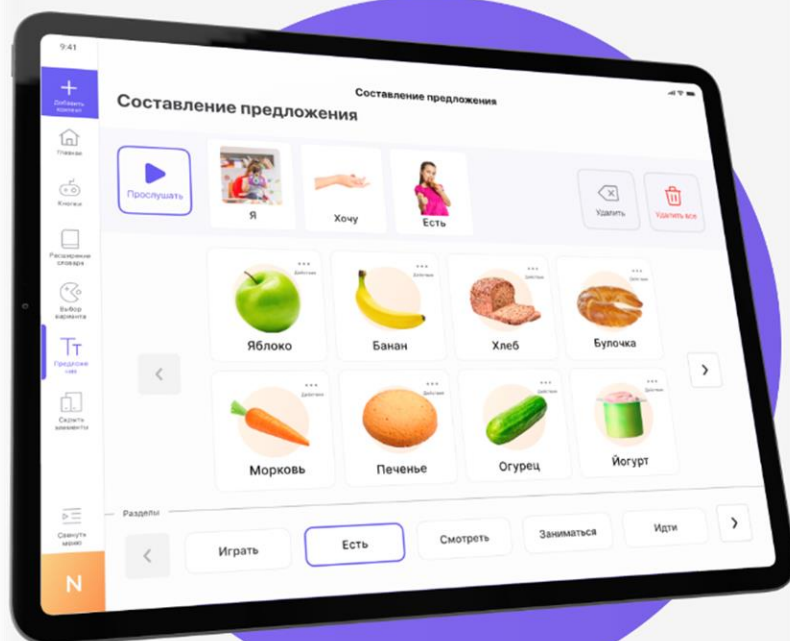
9:41

Добавить контент

Главная

Кнопки

Расширение словаря

Выбор варианта

Предложения

Скрыть элементы

Свернуть меню

N

Составление предложения

Составление предложения

Прослушать

Я

Хочу

Есть

Удалить

Удалить все

Действия
Яблоко

Действия
Банан

Действия
Хлеб

Действия
Булочка

Действия
Морковь

Действия
Печенье

Действия
Огурец

Действия
Йогурт

Разделы

Играть

Есть

Смотреть

Заниматься

Идти